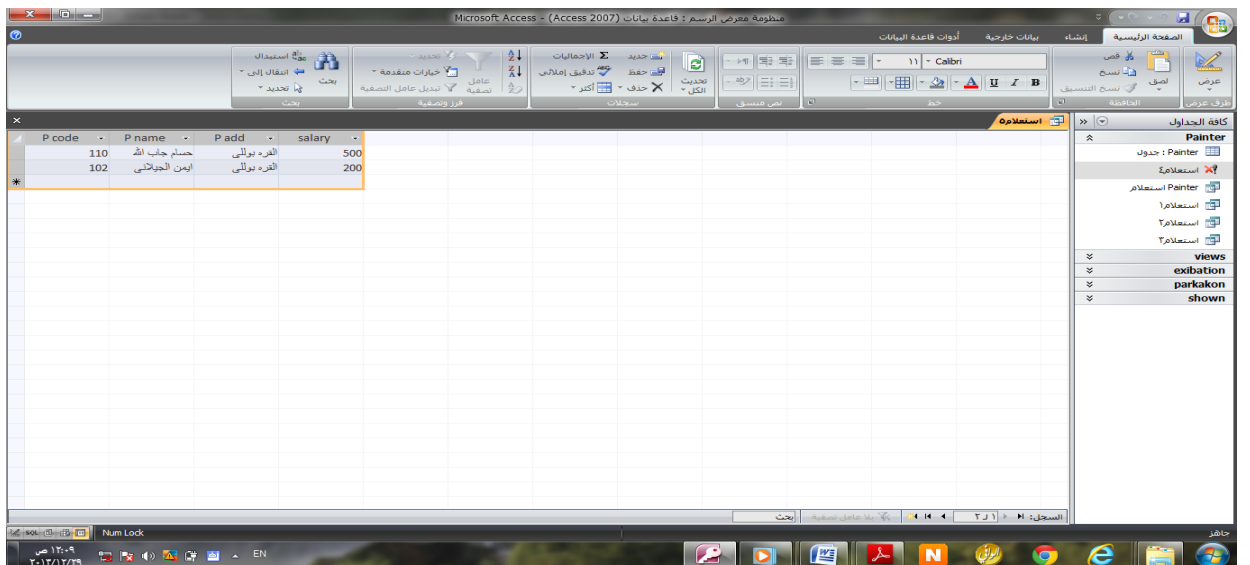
منظومة معرض الرسم : قاعدة بيانات (Access 2007) - Microsoft Access

الصفحة الرئيسية إنشاء بيانات خارجية أدوات قاعدة البيانات

عرض لصق قص نسخ نسخ التنسيق Calibri ١١ تحديث الكل جديد حفظ حذف الإجماليات تدقيق إملائي أكثر عامل تصفية تحديد خيارات متقدمة تبديل عامل التصفية بحث استبدال انتقال إلى تحديد

طرق عرض الحافظة خط نص منسق سجلات فرز وتصفية بحث

كافة الجداول
Painter
Painter : جدول
استعلام٤
Painter استعلام
استعلام١
استعلام٢
استعلام٣
views
exibation
parkakon
shown

استعلام٥

| P code | P name | P add | salary |
|---|---|---|---|
| 110 | حسام جاب الله | القره بوللي | 500 |
| 102 | ايمن الجيلاني | القره بوللي | 200 |

السجل: ١ من ٢ بلا عامل تصفية بحث

جاهز Num Lock

EN ١٢:٠٩ ص ٢٠١٢/١٢/٢٩